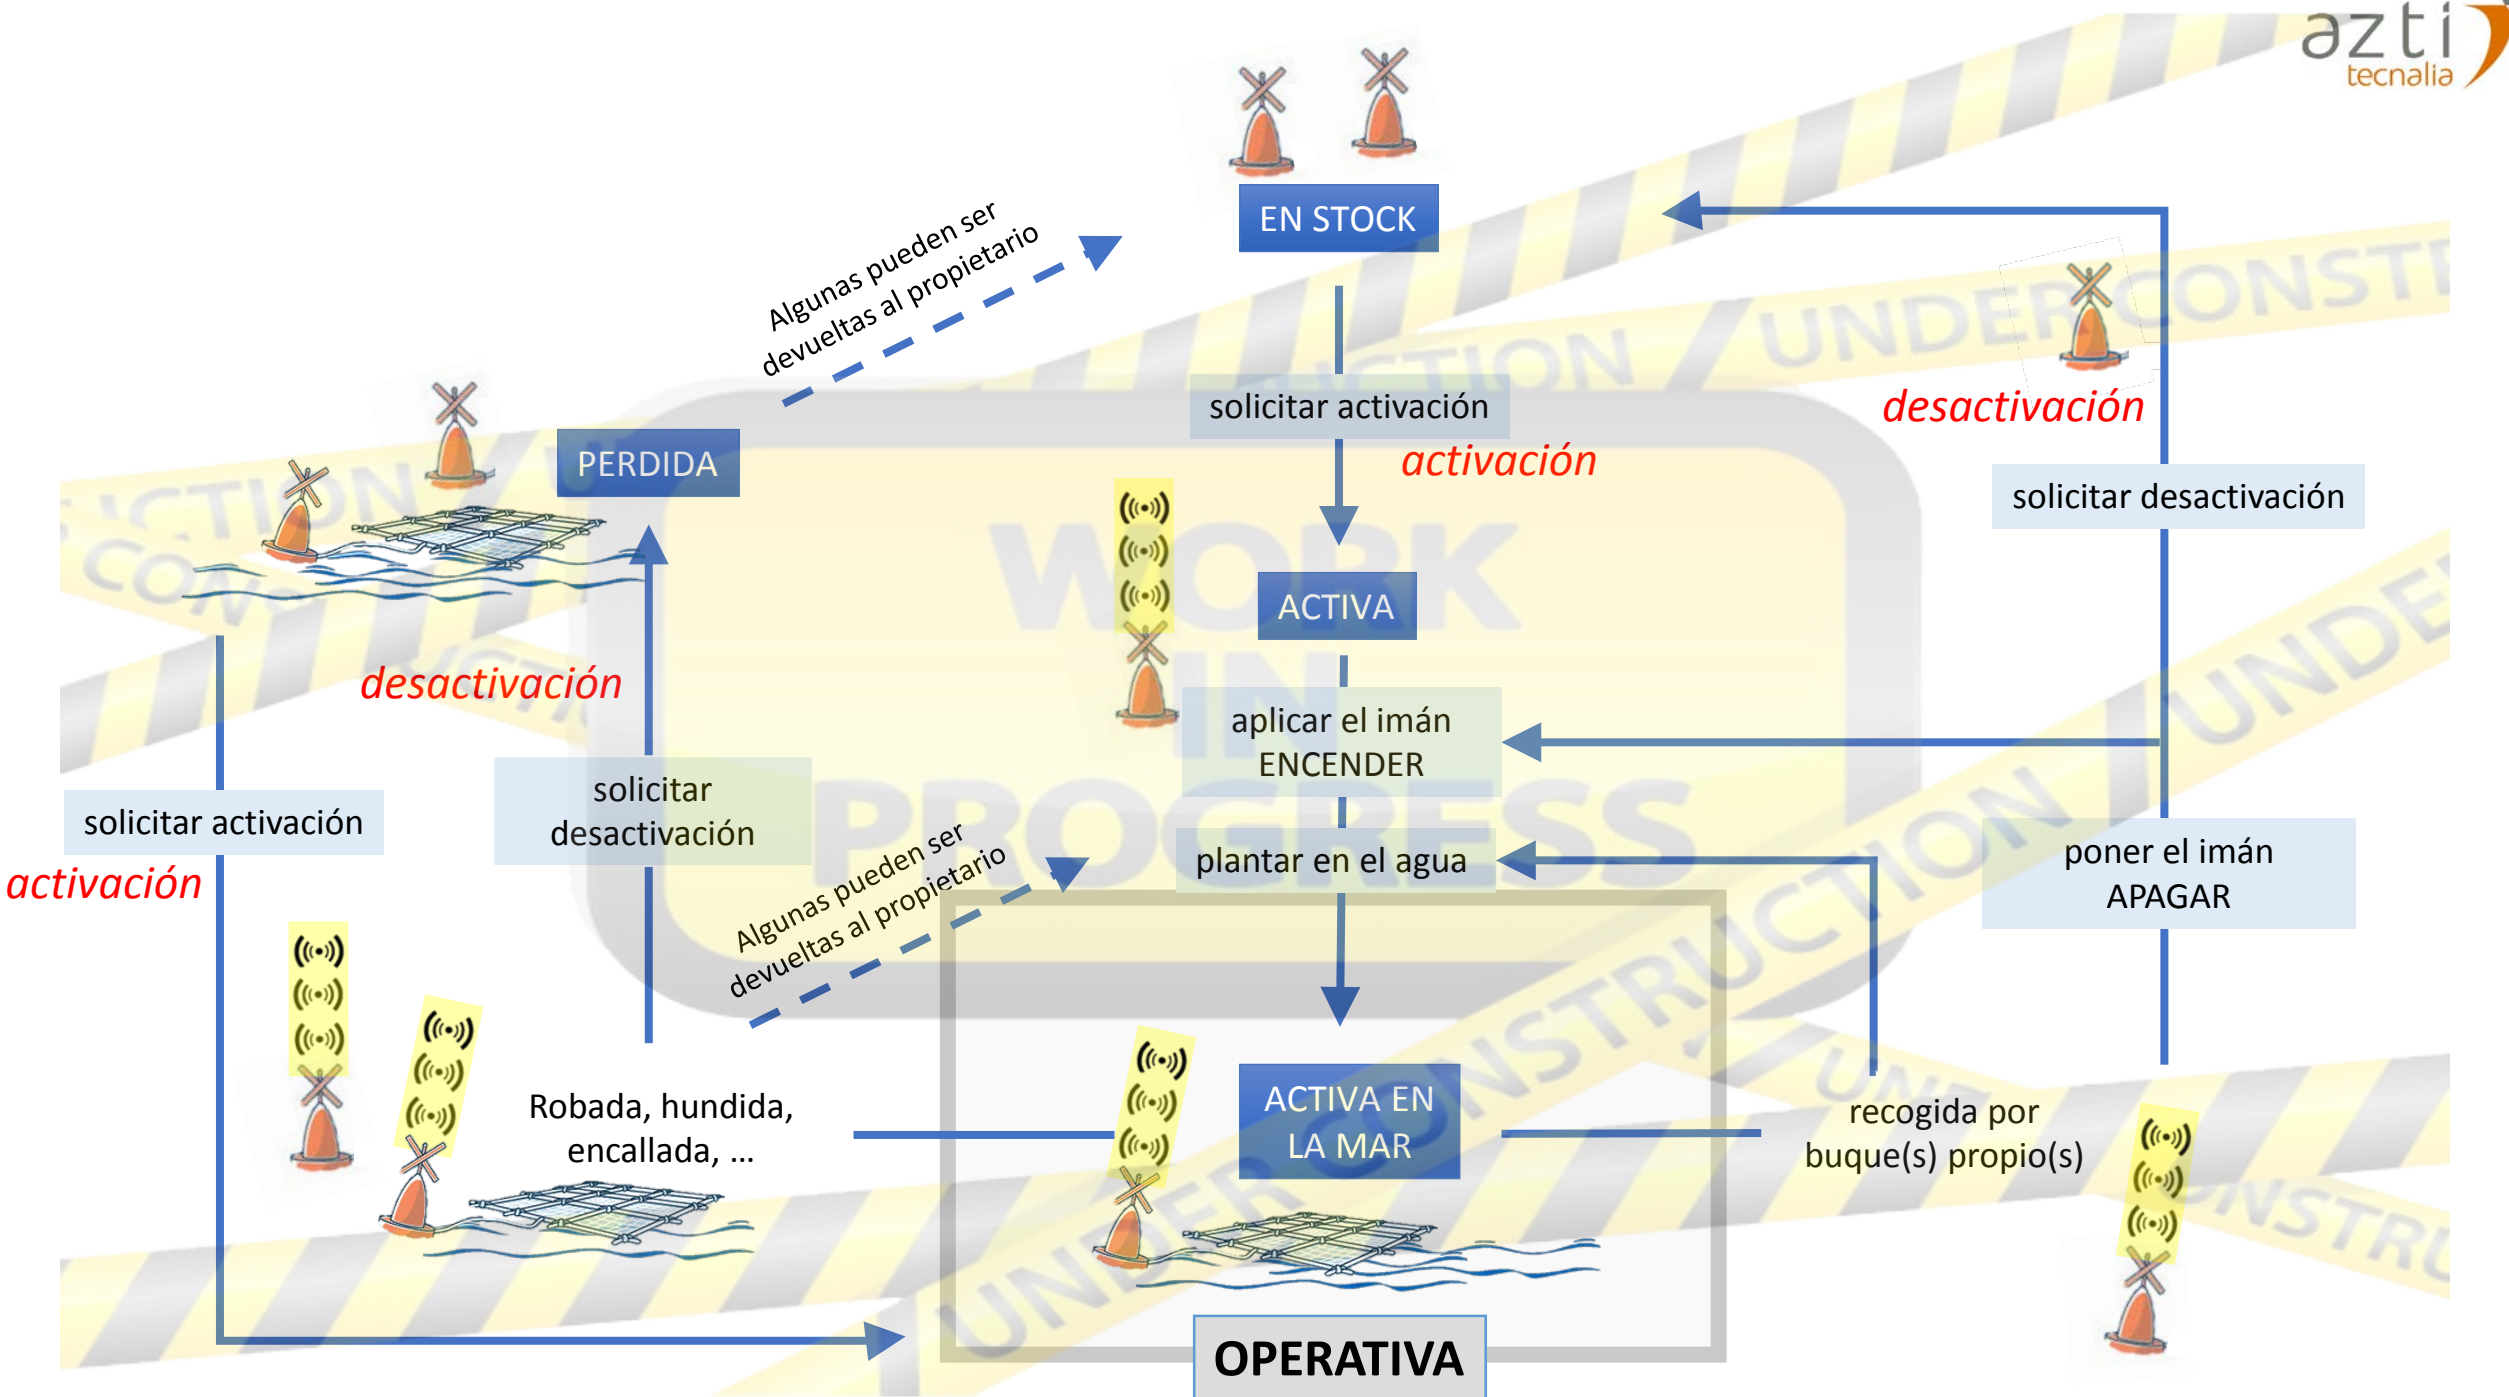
azti tecnalia

EN STOCK

Algunas pueden ser devueltas al propietario

solicitar activación

activación

desactivación

solicitar desactivación

PERDIDA

ACTIVA

aplicar el imán ENCENDER

desactivación

solicitar activación

activación

solicitar desactivación

Algunas pueden ser devueltas al propietario

plantar en el agua

poner el imán APAGAR

Robada, hundida, encallada, …

ACTIVA EN LA MAR

recogida por buque(s) propio(s)

OPERATIVA

WORK IN PROGRESS

UNDER CONSTRUCTION